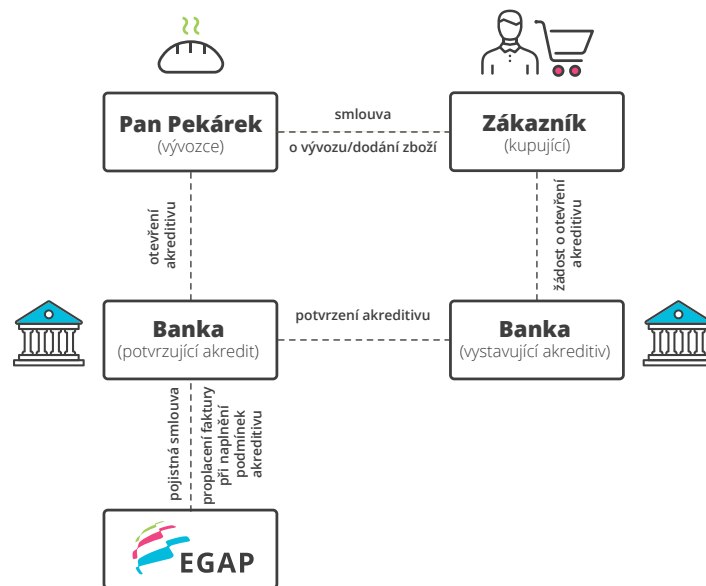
Pan Pekárek
(vývozce)

smlouva
o vývozu/dodání zboží

Zákazník
(kupující)

otevření akreditivu

žádost o otevření akreditivu

Banka
(potvrzující akredit)

potvrzení akreditivu

Banka
(vystavující akreditiv)

pojistná smlouva

proplacení faktury při naplnění podmínek akreditivu

EGAP